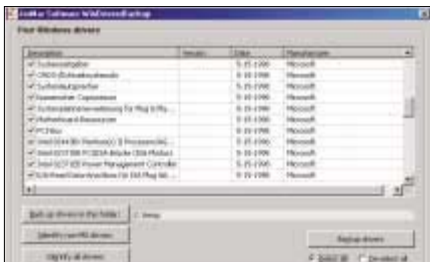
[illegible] Software WinDriverBackup

Your Windows drivers

| Description | Version | Date | Manufacturer |
|---|---|---|---|
| Systemzeitgeber | | 6-21-2006 | Microsoft |
| CMOS-Echtzeitsystemuhr | | 6-21-2006 | Microsoft |
| Systemlautsprecher | | 6-21-2006 | Microsoft |
| Numerischer Coprozessor | | 6-21-2006 | Microsoft |
| Systemplatinenerweiterung für Plug & Pla... | | 6-21-2006 | Microsoft |
| Motherboard-Ressourcen | | 6-21-2006 | Microsoft |
| PCI-Bus | | 6-21-2006 | Microsoft |
| Intel 82443BX Pentium(r) II Processor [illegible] | | 6-21-2006 | Microsoft |
| Intel 82371AB PCI/ISA-Brücke (ISA-Modus) | | 6-21-2006 | Microsoft |
| Intel 82371AB Power Management Controller | | 6-21-2006 | Microsoft |
| ISA-PnP-Datenleseanschluss für ISA Plug&Pl... | | 6-21-2006 | Microsoft |

Back up drivers to this folder: C:\temp

Identify non-MS drivers

Identify all drivers

Backup drivers

Select all   Deselect all